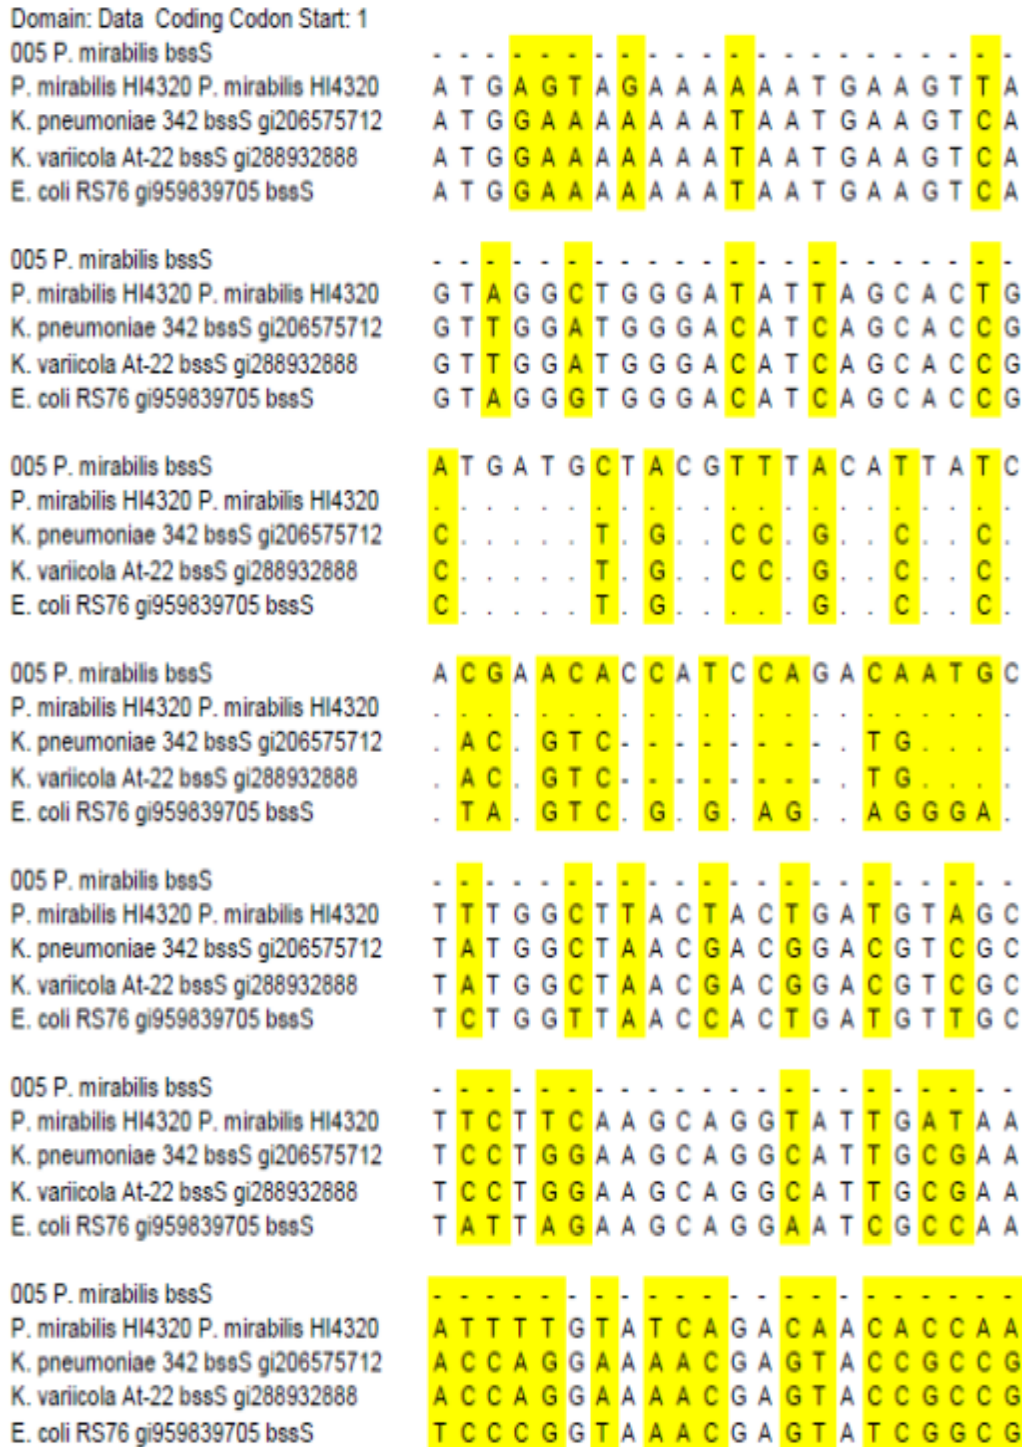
Domain: Data Coding Codon Start: 1

| | |
|---|---|
| 005 P. mirabilis bssS | - - - - - - - - - - - - - - - - - - - - - |
| P. mirabilis HI4320 P. mirabilis HI4320 | A T G A G T A G A A A A A A T G A A G T T A |
| K. pneumoniae 342 bssS gi206575712 | A T G G A A A A A A A T A A T G A A G T C A |
| K. variicola At-22 bssS gi288932888 | A T G G A A A A A A A T A A T G A A G T C A |
| E. coli RS76 gi959839705 bssS | A T G G A A A A A A A T A A T G A A G T C A |

| | |
|---|---|
| 005 P. mirabilis bssS | - - - - - - - - - - - - - - - - - - - - - |
| P. mirabilis HI4320 P. mirabilis HI4320 | G T A G G C T G G G A T A T T A G C A C T G |
| K. pneumoniae 342 bssS gi206575712 | G T T G G A T G G G A C A T C A G C A C C G |
| K. variicola At-22 bssS gi288932888 | G T T G G A T G G G A C A T C A G C A C C G |
| E. coli RS76 gi959839705 bssS | G T A G G G T G G G A C A T C A G C A C C G |

| | |
|---|---|
| 005 P. mirabilis bssS | A T G A T G C T A C G T T T A C A T T A T C |
| P. mirabilis HI4320 P. mirabilis HI4320 | . . . . . . . . . . . . . . . . . . . . . . |
| K. pneumoniae 342 bssS gi206575712 | C . . . . . T . G . . C C . G . . C . . C . |
| K. variicola At-22 bssS gi288932888 | C . . . . . T . G . . C C . G . . C . . C . |
| E. coli RS76 gi959839705 bssS | C . . . . . T . G . . . . . G . . C . . C . |

| | |
|---|---|
| 005 P. mirabilis bssS | A C G A A C A C C A T C C A G A C A A T G C |
| P. mirabilis HI4320 P. mirabilis HI4320 | . . . . . . . . . . . . . . . . . . . . . . |
| K. pneumoniae 342 bssS gi206575712 | . A C . G T C - - - - - - - . . T G . . . . |
| K. variicola At-22 bssS gi288932888 | . A C . G T C - - - - - - - . . T G . . . . |
| E. coli RS76 gi959839705 bssS | . T A . G T C . G . G . A G . . A G G G A . |

| | |
|---|---|
| 005 P. mirabilis bssS | - - - - - - - - - - - - - - - - - - - - - |
| P. mirabilis HI4320 P. mirabilis HI4320 | T T T G G C T T A C T A C T G A T G T A G C |
| K. pneumoniae 342 bssS gi206575712 | T A T G G C T A A C G A C G G A C G T C G C |
| K. variicola At-22 bssS gi288932888 | T A T G G C T A A C G A C G G A C G T C G C |
| E. coli RS76 gi959839705 bssS | T C T G G T T A A C C A C T G A T G T T G C |

| | |
|---|---|
| 005 P. mirabilis bssS | - - - - - - - - - - - - - - - - - - - - - |
| P. mirabilis HI4320 P. mirabilis HI4320 | T T C T T C A A G C A G G T A T T G A T A A |
| K. pneumoniae 342 bssS gi206575712 | T C C T G G A A G C A G G C A T T G C G A A |
| K. variicola At-22 bssS gi288932888 | T C C T G G A A G C A G G C A T T G C G A A |
| E. coli RS76 gi959839705 bssS | T A T T A G A A G C A G G A A T C G C C A A |

| | |
|---|---|
| 005 P. mirabilis bssS | - - - - - - - - - - - - - - - - - - - - - |
| P. mirabilis HI4320 P. mirabilis HI4320 | A T T T T G T A T C A G A C A A C A C C A A |
| K. pneumoniae 342 bssS gi206575712 | A C C A G G A A A A C G A G T A C C G C C G |
| K. variicola At-22 bssS gi288932888 | A C C A G G A A A A C G A G T A C C G C C G |
| E. coli RS76 gi959839705 bssS | T C C C G G T A A A C G A G T A T C G G C G |